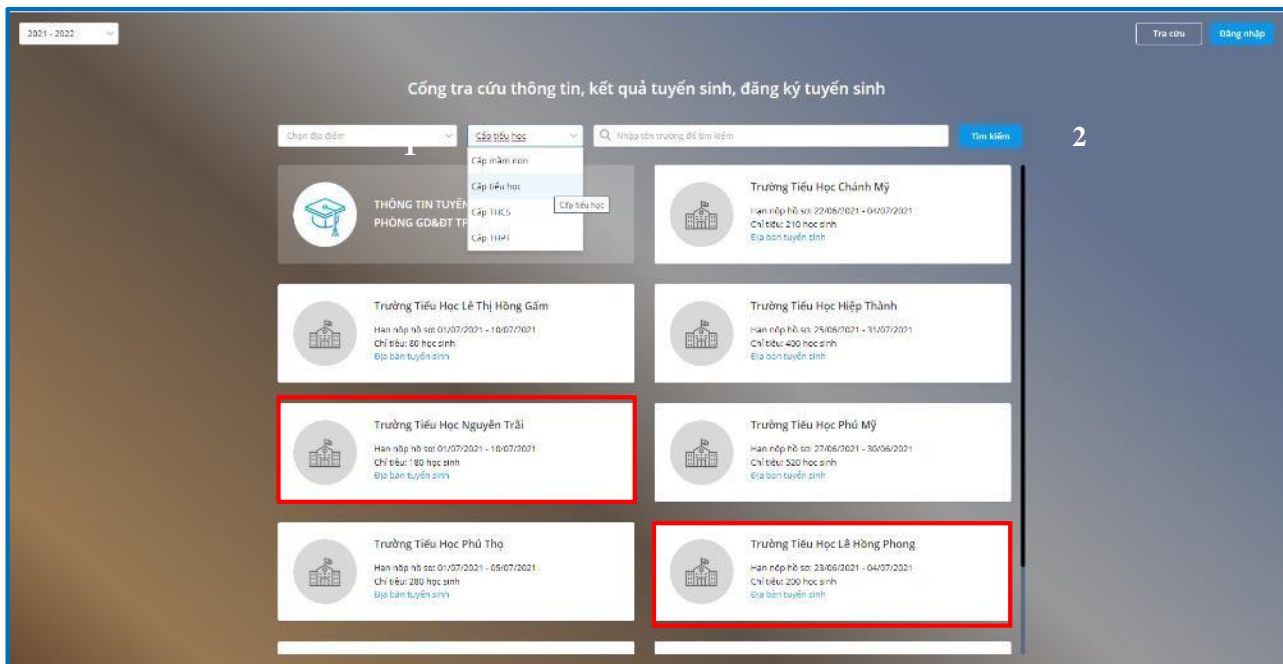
2021 - 2022

Tra cứu

Đăng nhập

Cổng tra cứu thông tin, kết quả tuyển sinh, đăng ký tuyển sinh

Chọn địa điểm

Cấp tiểu học

Nhập tên trường để tìm kiếm

Tìm kiếm

1

2

Cấp mầm non
Cấp tiểu học
Cấp THCS
Cấp THPT

Cấp tiểu học

THÔNG TIN TUYỂN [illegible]
PHÒNG GD&ĐT TP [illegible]

Trường Tiểu Học Chánh Mỹ
Hạn nộp hồ sơ: 22/06/2021 - 04/07/2021
Chỉ tiêu: 210 học sinh
Địa bàn tuyển sinh

Trường Tiểu Học Lê Thị Hồng Gấm
Hạn nộp hồ sơ: 01/07/2021 - 10/07/2021
Chỉ tiêu: 80 học sinh
Địa bàn tuyển sinh

Trường Tiểu Học Hiệp Thành
Hạn nộp hồ sơ: 25/06/2021 - 31/07/2021
Chỉ tiêu: 400 học sinh
Địa bàn tuyển sinh

Trường Tiểu Học Nguyễn Trãi
Hạn nộp hồ sơ: 01/07/2021 - 10/07/2021
Chỉ tiêu: 180 học sinh
Địa bàn tuyển sinh

Trường Tiểu Học Phú Mỹ
Hạn nộp hồ sơ: 27/06/2021 - 30/06/2021
Chỉ tiêu: 520 học sinh
Địa bàn tuyển sinh

Trường Tiểu Học Phú Thọ
Hạn nộp hồ sơ: 01/07/2021 - 05/07/2021
Chỉ tiêu: 280 học sinh
Địa bàn tuyển sinh

Trường Tiểu Học Lê Hồng Phong
Hạn nộp hồ sơ: 23/06/2021 - 04/07/2021
Chỉ tiêu: 200 học sinh
Địa bàn tuyển sinh